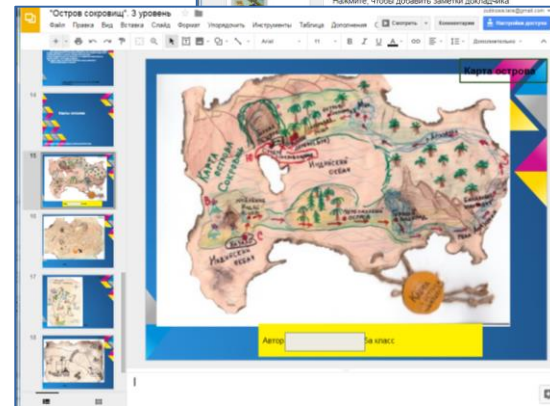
"Остров сокровищ". 3 уровень

Нажмите, чтобы добавить заметки докладчика

Файл Правка Вид Вставка Слайд Формат Упорядочить Инструменты Таблица Дополнения

Смотреть Комментарии Настройки доступа

Arial 11 Дополнительно

14

15

16

17

18

Карта острова

Карта острова Сокровищ

Индейский океан

Индейский океан

Автор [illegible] 5а класс